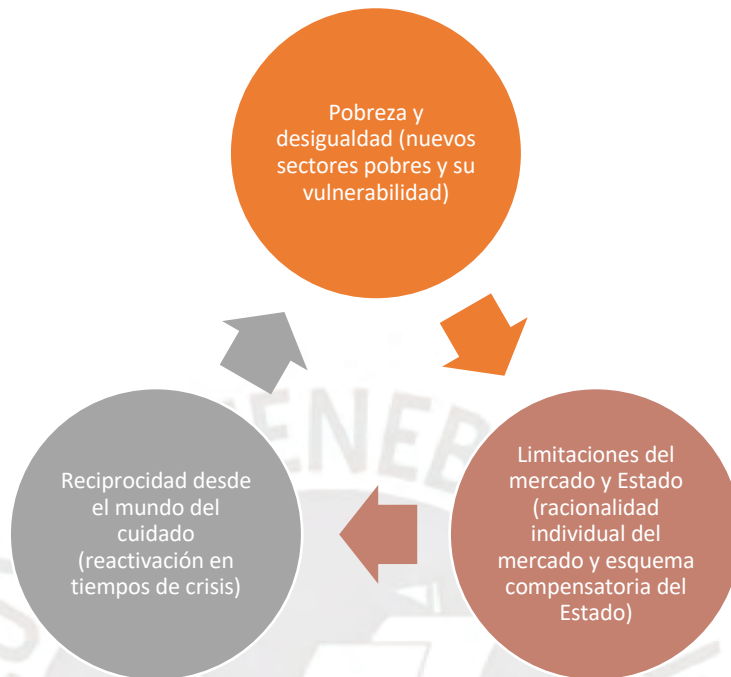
Pobreza y desigualdad (nuevos sectores pobres y su vulnerabilidad)

Limitaciones del mercado y Estado (racionalidad individual del mercado y esquema compensatoria del Estado)

Reciprocidad desde el mundo del cuidado (reactivación en tiempos de crisis)

ENEB